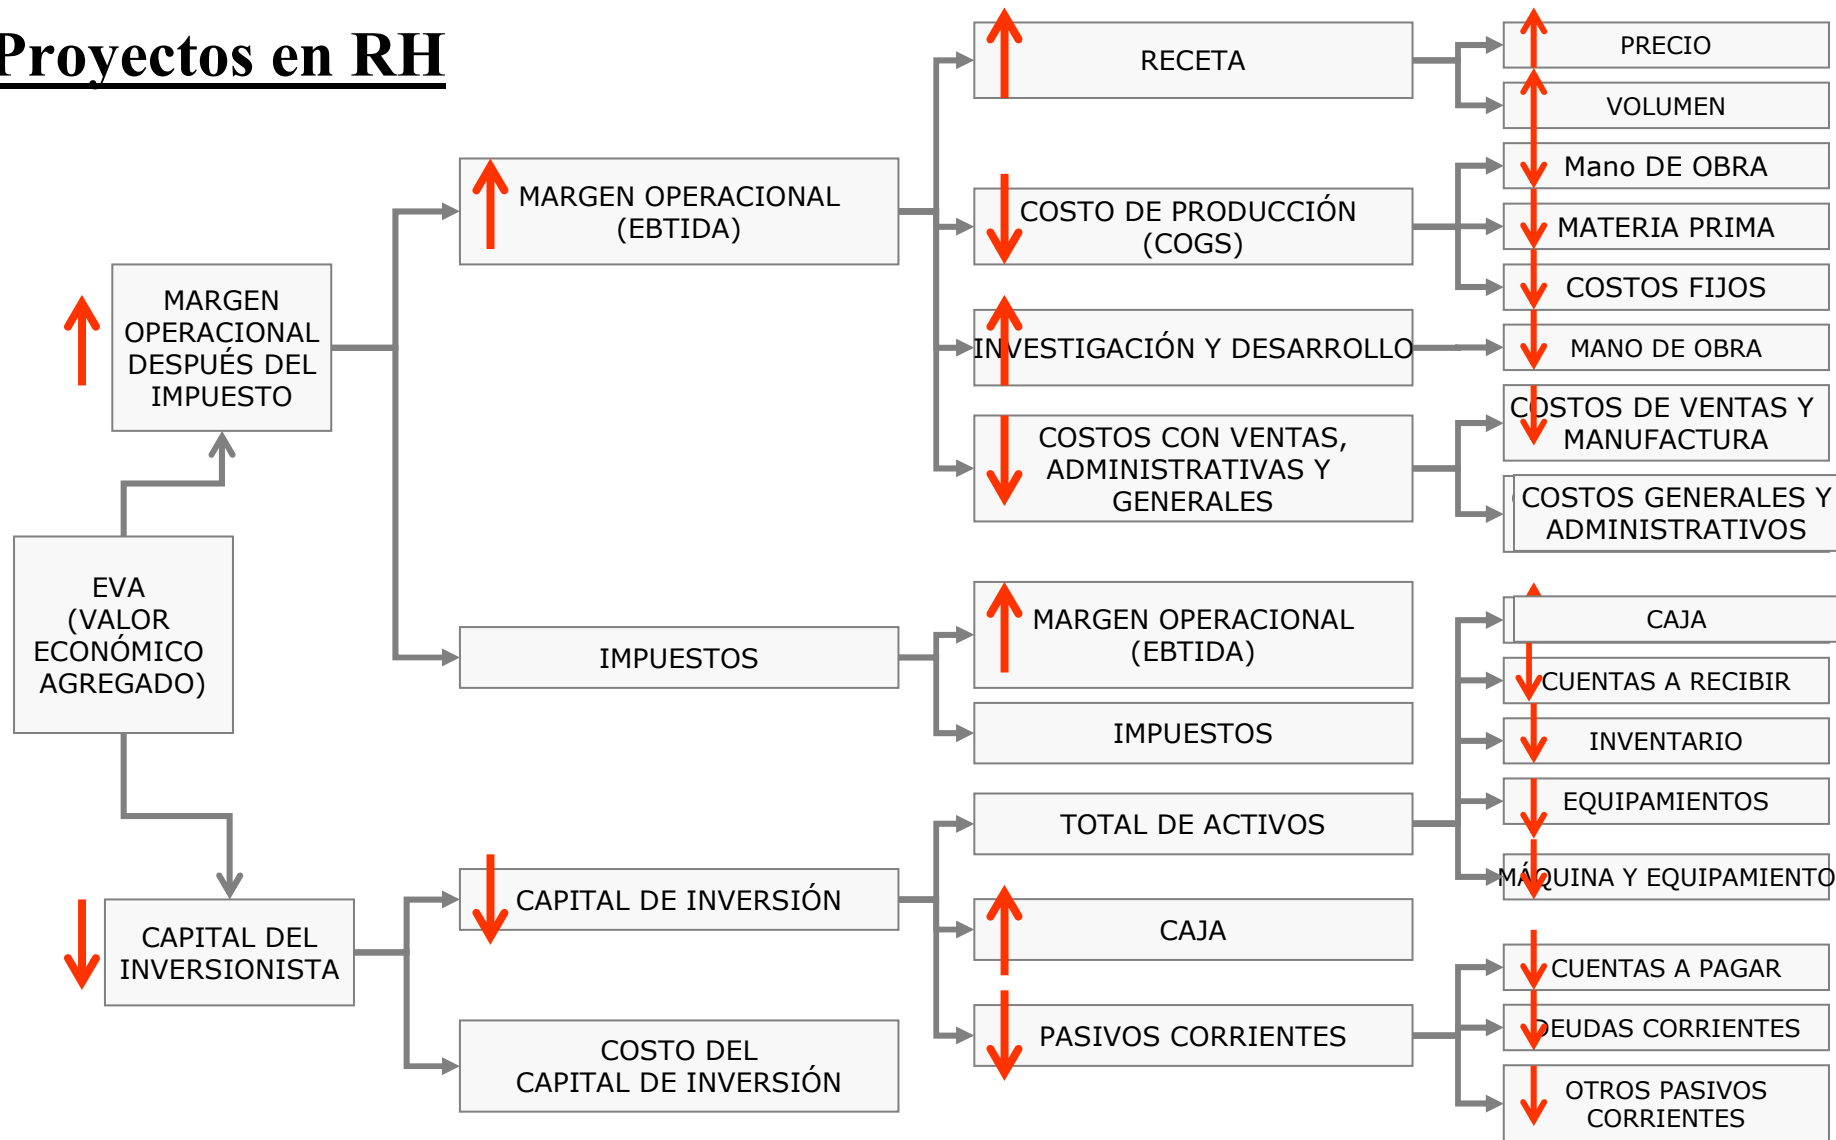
Proyectos en RH

EVA (VALOR ECONÓMICO AGREGADO)

MARGEN OPERACIONAL DESPUÉS DEL IMPUESTO

CAPITAL DEL INVERSIONISTA

MARGEN OPERACIONAL (EBTIDA)

IMPUESTOS

CAPITAL DE INVERSIÓN

COSTO DEL CAPITAL DE INVERSIÓN

RECETA

COSTO DE PRODUCCIÓN (COGS)

INVESTIGACIÓN Y DESARROLLO

COSTOS CON VENTAS, ADMINISTRATIVAS Y GENERALES

MARGEN OPERACIONAL (EBTIDA)

IMPUESTOS

TOTAL DE ACTIVOS

CAJA

PASIVOS CORRIENTES

PRECIO

VOLUMEN

Mano DE OBRA

MATERIA PRIMA

COSTOS FIJOS

MANO DE OBRA

COSTOS DE VENTAS Y MANUFACTURA

COSTOS GENERALES Y ADMINISTRATIVOS

CAJA

CUENTAS A RECIBIR

INVENTARIO

EQUIPAMIENTOS

MÁQUINA Y EQUIPAMIENTO

CUENTAS A PAGAR

DEUDAS CORRIENTES

OTROS PASIVOS CORRIENTES